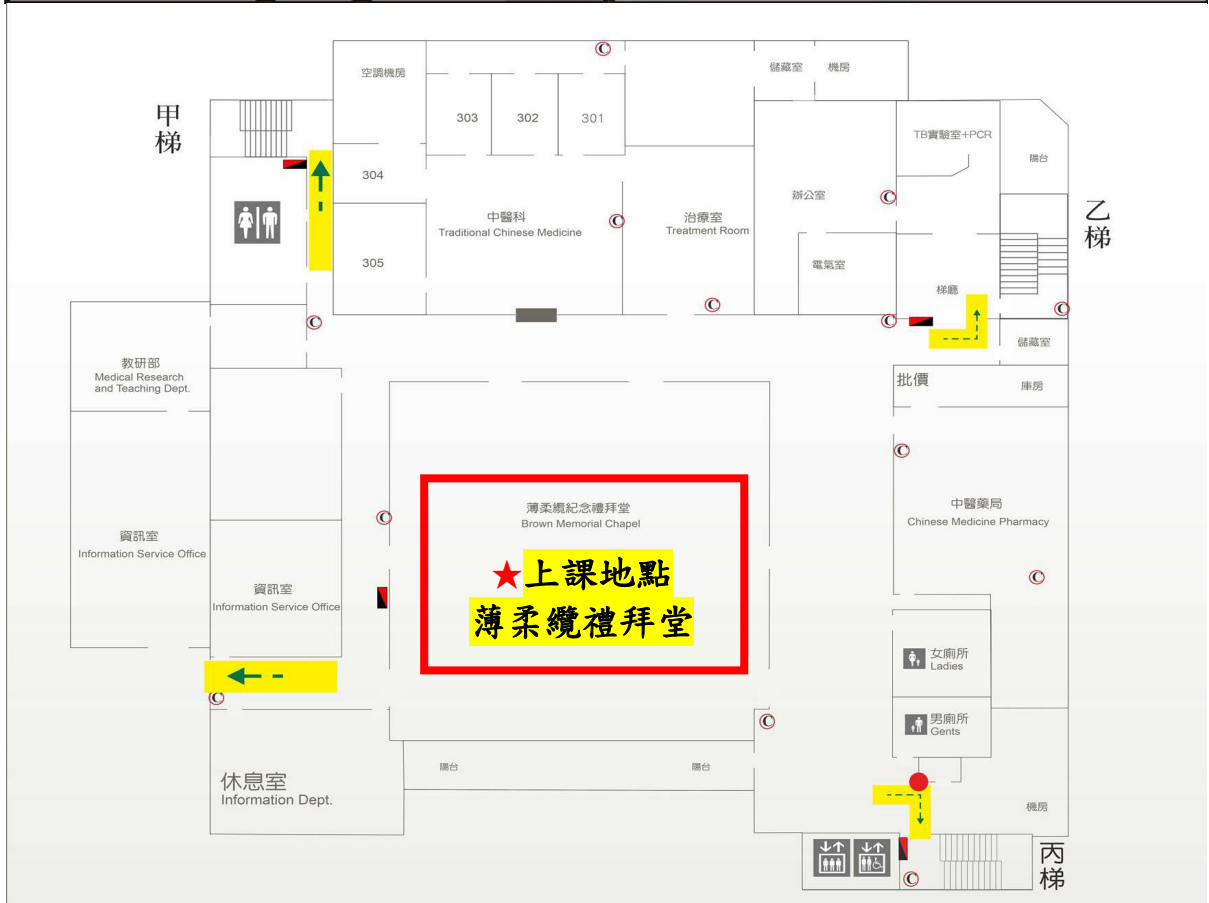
甲梯

空調機房
303
302
301
304
305
中醫科
Traditional Chinese Medicine
治療室
Treatment Room
儲藏室
機房
TB實驗室+PCR
陽台
辦公室
電氣室
梯廳
儲藏室

乙梯

教研部
Medical Research and Teaching Dept.

批價
庫房

資訊室
Information Service Office

資訊室
Information Service Office

薄柔纜紀念禮拜堂
Brown Memorial Chapel

★上課地點
薄柔纜禮拜堂

中醫藥局
Chinese Medicine Pharmacy

女廁所
Ladies
男廁所
Gents

休息室
Information Dept.
陽台
陽台
機房

丙梯